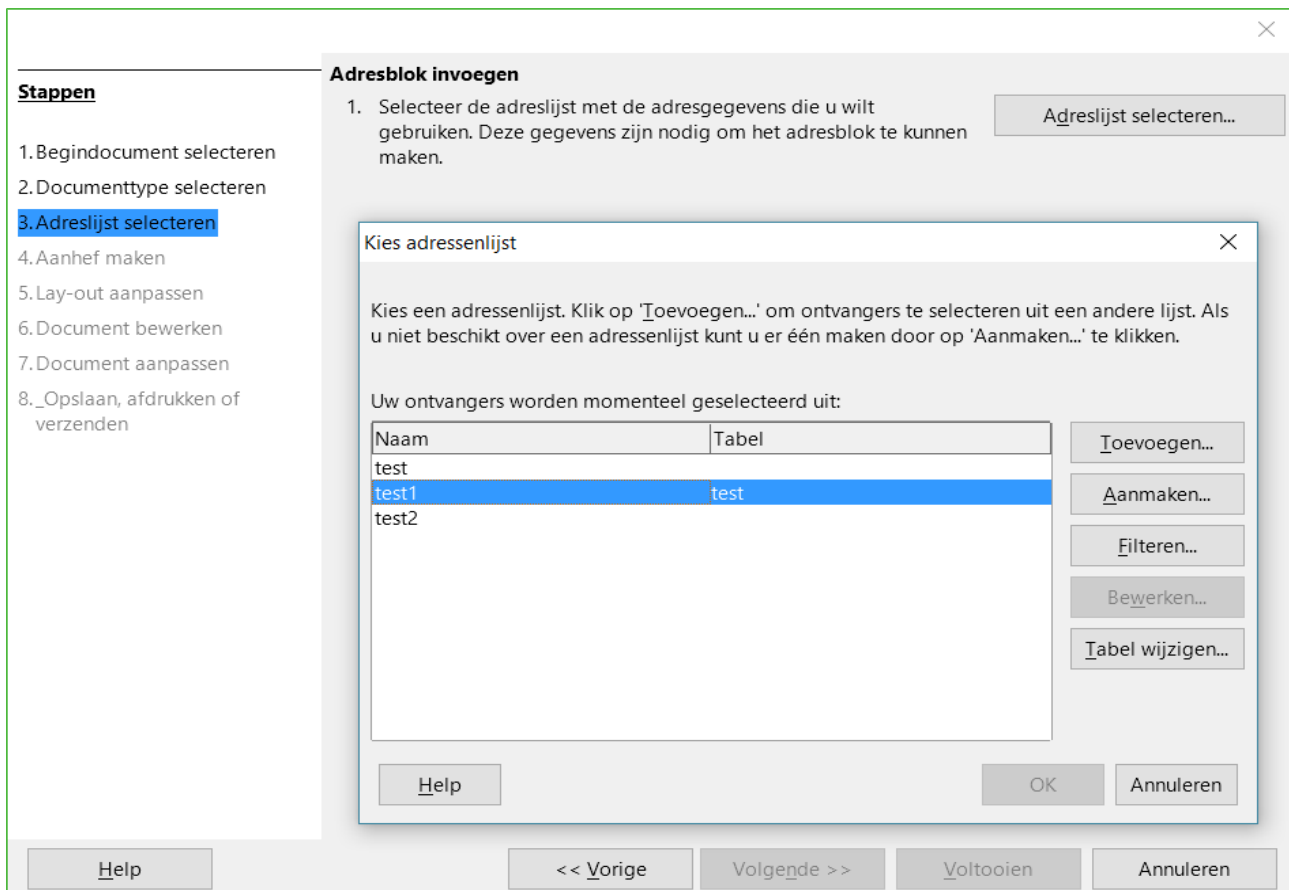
Stappen

1. Begindocument selecteren
2. Documenttype selecteren
3. Adreslijst selecteren
4. Aanhef maken
5. Lay-out aanpassen
6. Document bewerken
7. Document aanpassen
8. Opslaan, afdrukken of verzenden

Adresblok invoegen

1. Selecteer de adreslijst met de adresgegevens die u wilt gebruiken. Deze gegevens zijn nodig om het adresblok te kunnen maken.

Adreslijst selecteren...

Kies adressenlijst

Kies een adressenlijst. Klik op 'Toevoegen...' om ontvangers te selecteren uit een andere lijst. Als u niet beschikt over een adressenlijst kunt u er één maken door op 'Aanmaken...' te klikken.

Uw ontvangers worden momenteel geselecteerd uit:

| Naam | Tabel |
|---|---|
| test | |
| test1 | test |
| test2 | |

Toevoegen...
Aanmaken...
Filteren...
Bewerken...
Tabel wijzigen...

Help
OK
Annuleren

Help
<< Vorige
Volgende >>
Voltooien
Annuleren